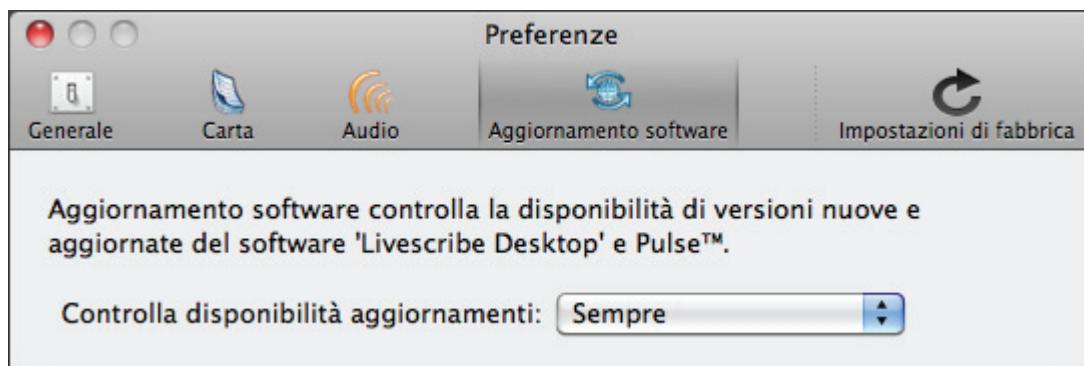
Preferenze

Generale Carta Audio Aggiornamento software Impostazioni di fabbrica

Aggiornamento software controlla la disponibilità di versioni nuove e aggiornate del software 'Livescribe Desktop' e Pulse™.

Controlla disponibilità aggiornamenti: Sempre